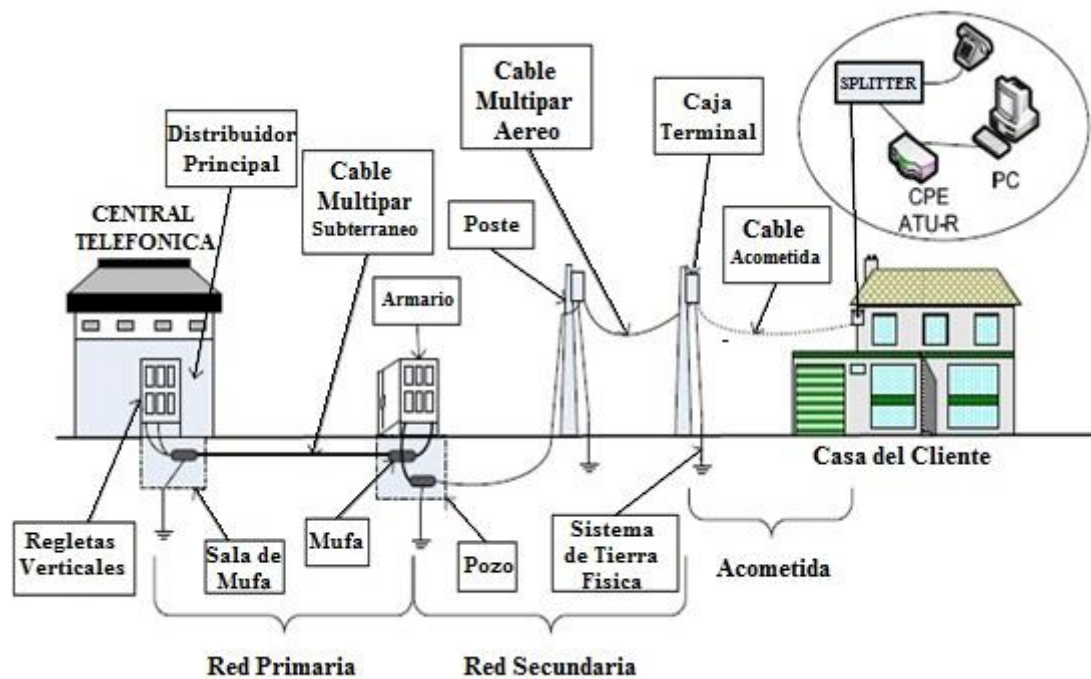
Distribuidor Principal

Cable Multipar Subterraneo

Cable Multipar Aereo

Caja Terminal

SPLITTER

CPE ATU-R

PC

CENTRAL TELEFONICA

Poste

Cable Acometida

Armario

Casa del Cliente

Regletas Verticales

Sala de Mufa

Mufa

Pozo

Sistema de Tierra Física

Acometida

Red Primaria

Red Secundaria